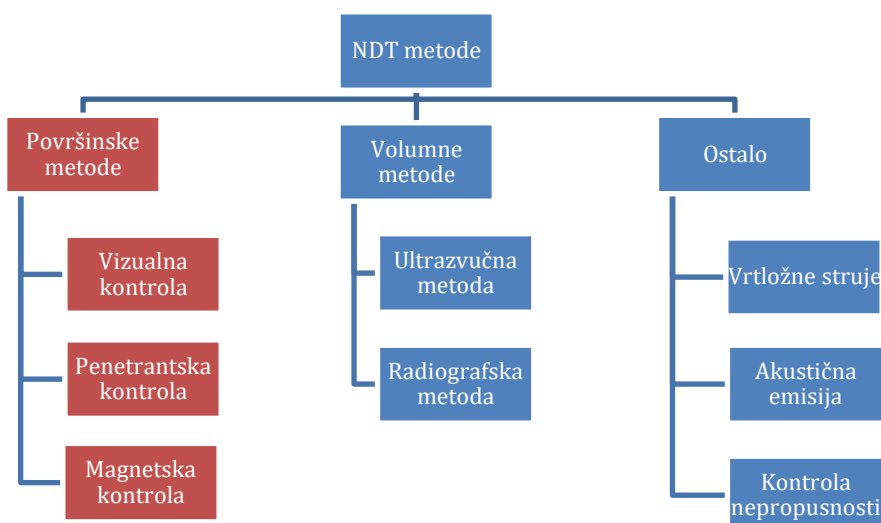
NDT metode

Površinske metode

Vizualna kontrola

Penetrantska kontrola

Magnetska kontrola

Volumne metode

Ultrazvučna metoda

Radiografska metoda

Ostalo

Vrtložne struje

Akustična emisija

Kontrola nepropusnosti